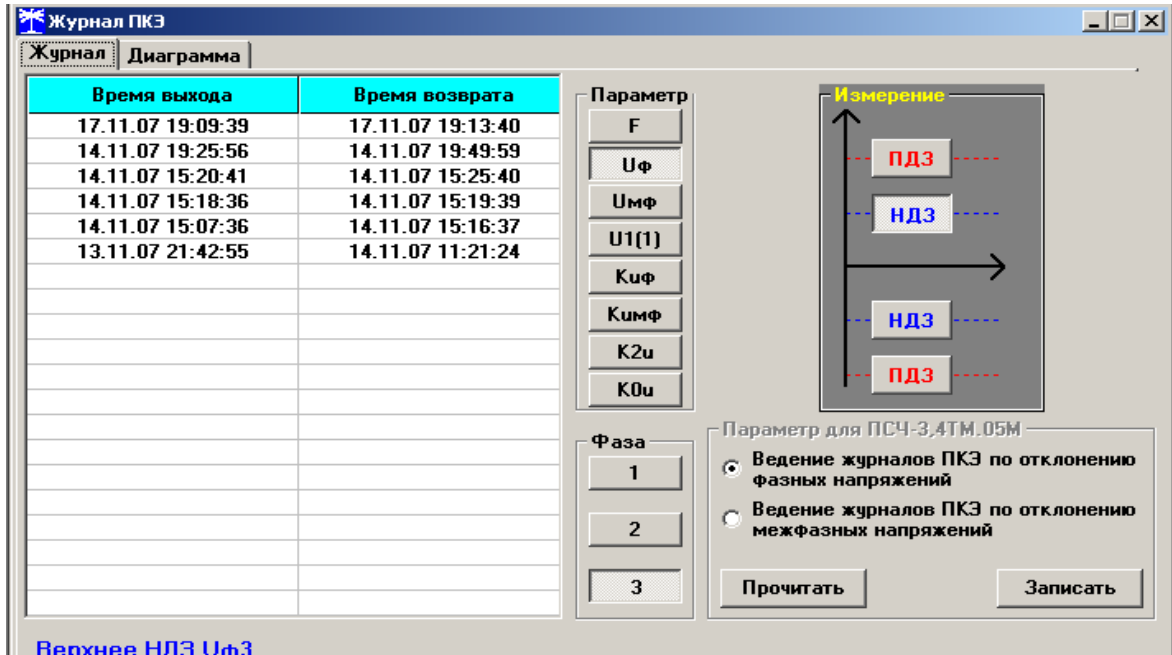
Журнал ПКЭ

Журнал | Диаграмма

| Время выхода | Время возврата |
|---|---|
| 17.11.07 19:09:39 | 17.11.07 19:13:40 |
| 14.11.07 19:25:56 | 14.11.07 19:49:59 |
| 14.11.07 15:20:41 | 14.11.07 15:25:40 |
| 14.11.07 15:18:36 | 14.11.07 15:19:39 |
| 14.11.07 15:07:36 | 14.11.07 15:16:37 |
| 13.11.07 21:42:55 | 14.11.07 11:21:24 |

Параметр
F
Uф
Uмф
U1(1)
Kuф
Kuмф
K2u
K0u

Измерение
ПДЗ
НДЗ
НДЗ
ПДЗ

Фаза
1
2
3

Параметр для ПСЧ-3,4ТМ.05М
Ведение журналов ПКЭ по отклонению фазных напряжений
Ведение журналов ПКЭ по отклонению межфазных напряжений

Прочитать
Записать

Верхнее НДЗ Uф3